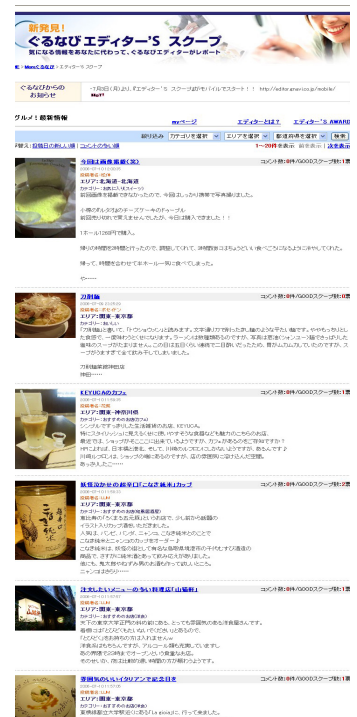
新発見!
ぐるなびエディター'S スクープ
気になる情報をあなたに代わって、ぐるなびエディターがレポート

ぐるなびからのお知らせ
7月6日(月)より、「エディター'S スクープ」がモバイルでスタート!! http://editor.gnavi.co.jp/mobile/

グルメ!最新情報

myページ　エディターとは?　エディター'S AWARD

検索

今日は南香素麺(笑)
コメント数:0件/GOODスクープ数:1票
エリア:北海道・北海道

刀削麺
コメント数:0件/GOODスクープ数:0票
エリア:関東・東京都

KEYUCAのカフェ
コメント数:0件/GOODスクープ数:0票
エリア:関東・神奈川県

妖怪分から新発見!?にならさん純米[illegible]カップ
コメント数:0件/GOODスクープ数:2票
エリア:関東・東京都

注文したいメニューの多い料理店
コメント数:0件/GOODスクープ数:1票
エリア:関東・東京都

芳醇気のいいイタリアンで記念日を
コメント数:0件/GOODスクープ数:1票
エリア:関東・東京都